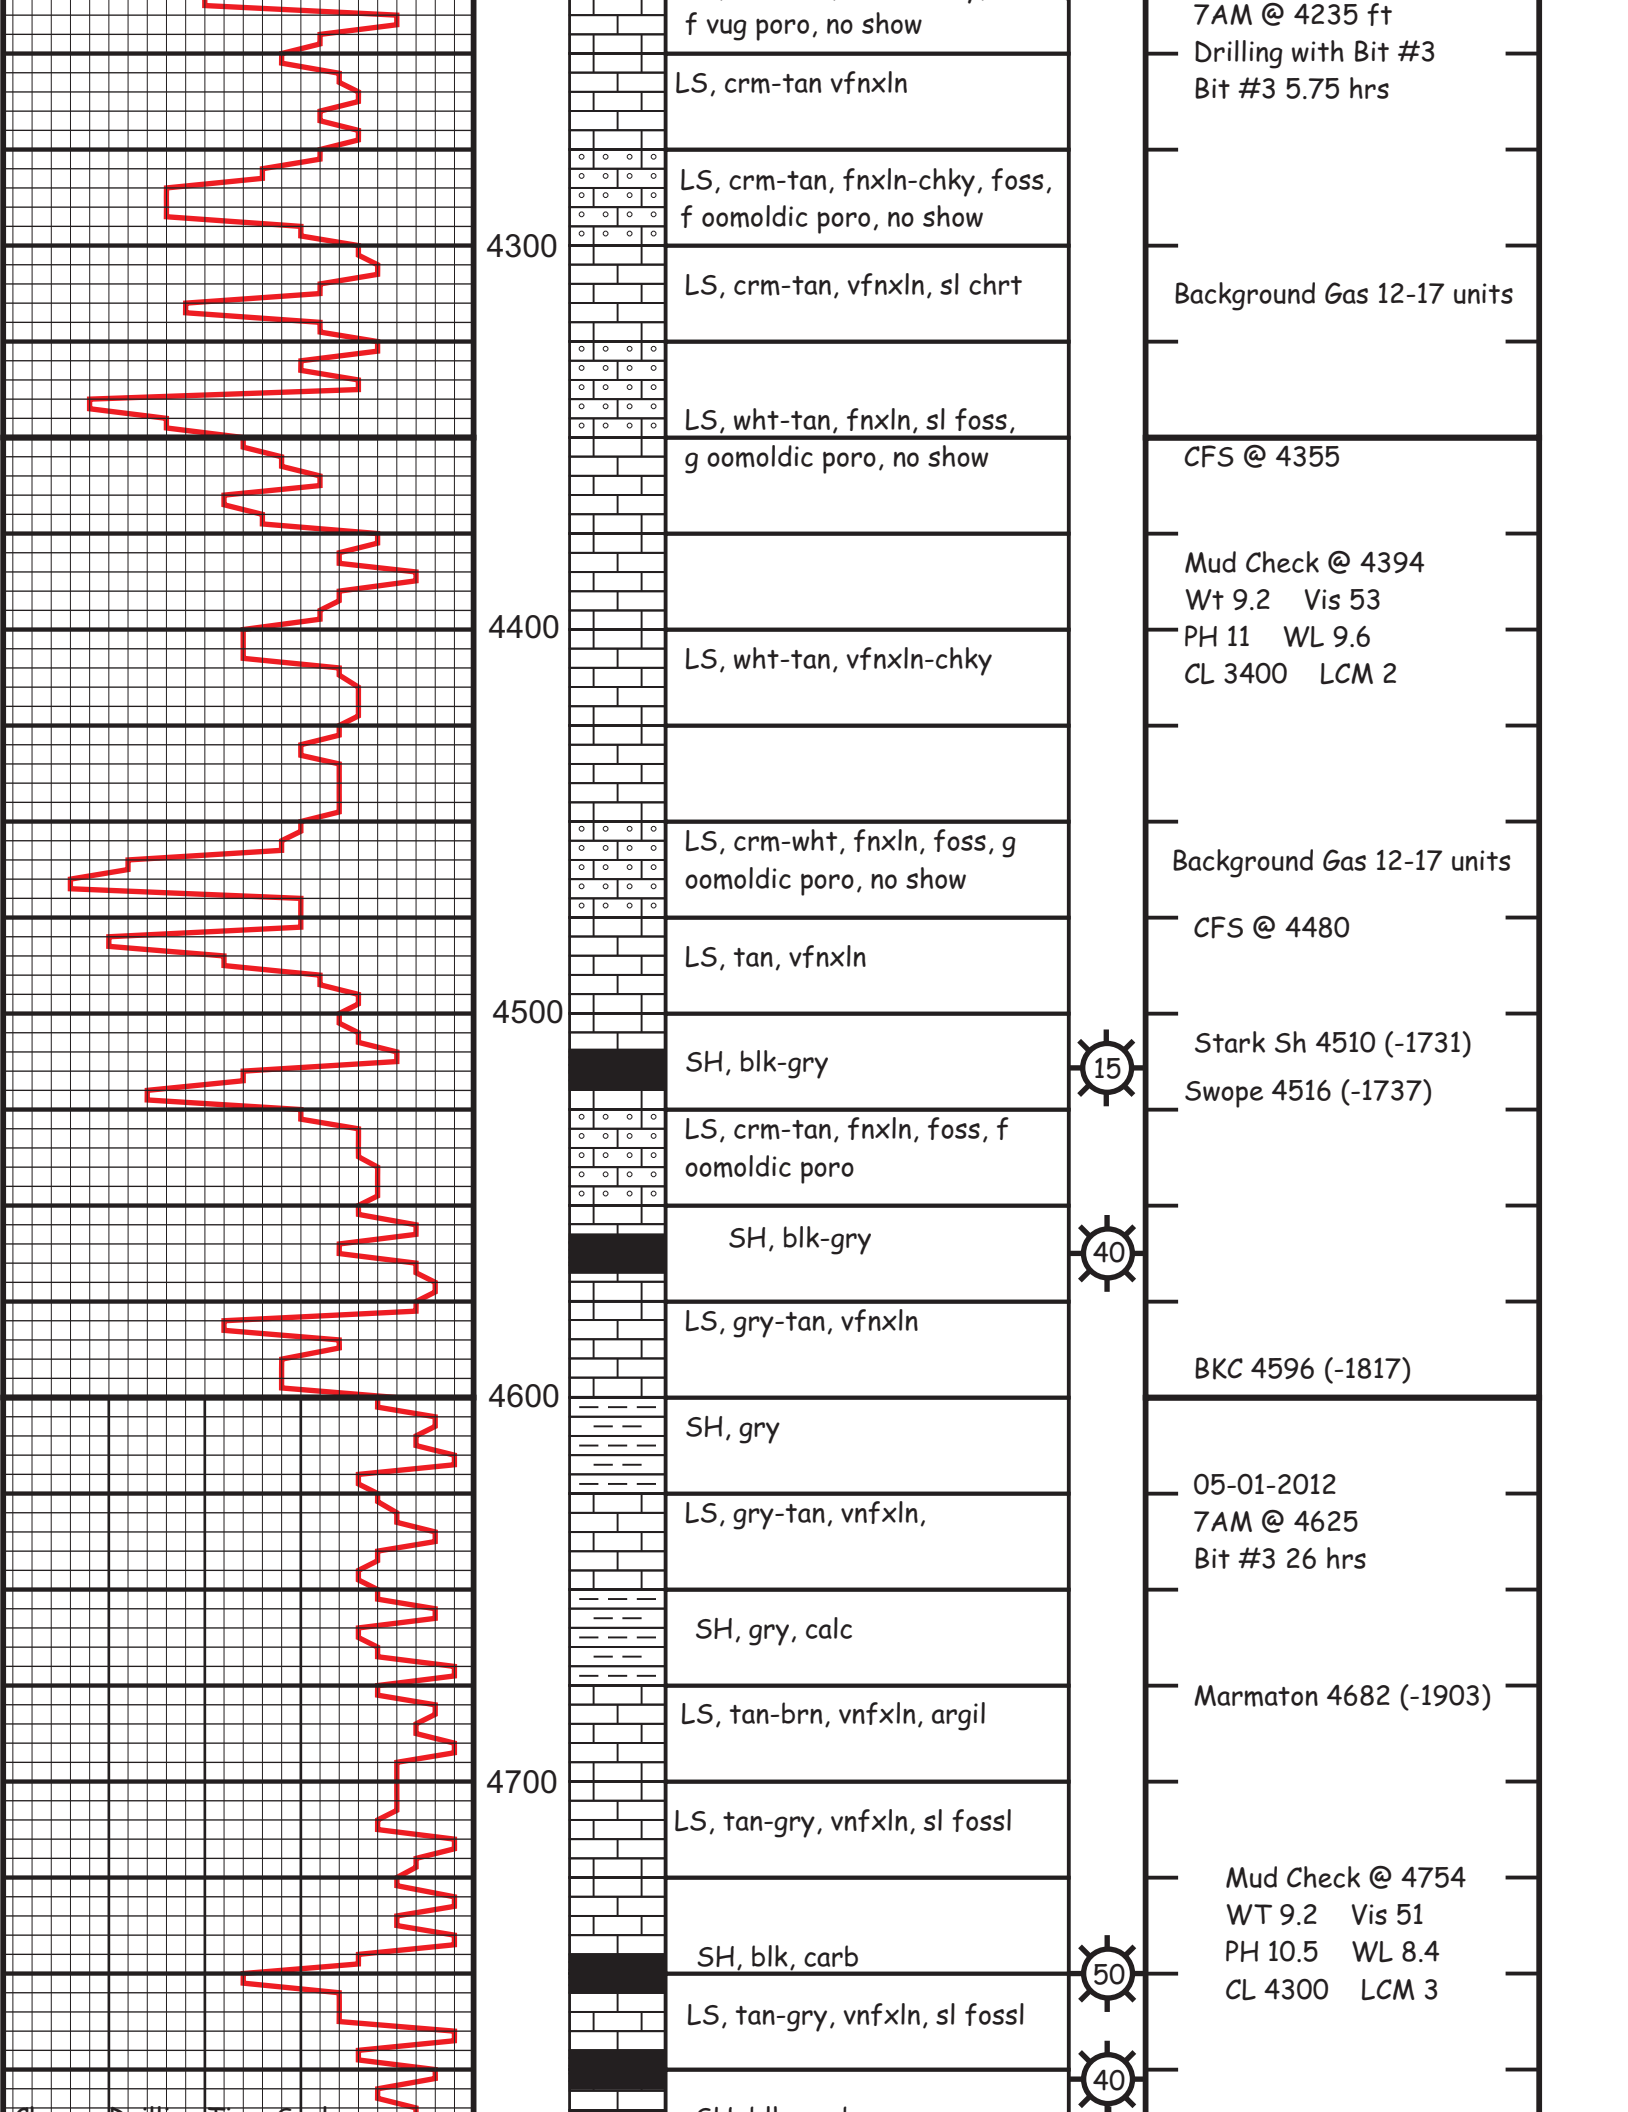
f vug poro, no show

LS, crm-tan vfnxln

LS, crm-tan, fnxln-chky, foss, f oomoldic poro, no show

4300

LS, crm-tan, vfnxln, sl chrt

LS, wht-tan, fnxln, sl foss, g oomoldic poro, no show

4400

LS, wht-tan, vfnxln-chky

LS, crm-wht, fnxln, foss, g oomoldic poro, no show

LS, tan, vfnxln

4500

SH, blk-gry

LS, crm-tan, fnxln, foss, f oomoldic poro

SH, blk-gry

LS, gry-tan, vfnxln

4600

SH, gry

LS, gry-tan, vnfxln,

SH, gry, calc

LS, tan-brn, vnfxln, argil

4700

LS, tan-gry, vnfxln, sl fossl

SH, blk, carb

LS, tan-gry, vnfxln, sl fossl

15

40

50

40

7AM @ 4235 ft
Drilling with Bit #3
Bit #3 5.75 hrs

Background Gas 12-17 units

CFS @ 4355

Mud Check @ 4394
Wt 9.2 Vis 53
PH 11 WL 9.6
CL 3400 LCM 2

Background Gas 12-17 units

CFS @ 4480

Stark Sh 4510 (-1731)
Swope 4516 (-1737)

BKC 4596 (-1817)

05-01-2012
7AM @ 4625
Bit #3 26 hrs

Marmaton 4682 (-1903)

Mud Check @ 4754
WT 9.2 Vis 51
PH 10.5 WL 8.4
CL 4300 LCM 3

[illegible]